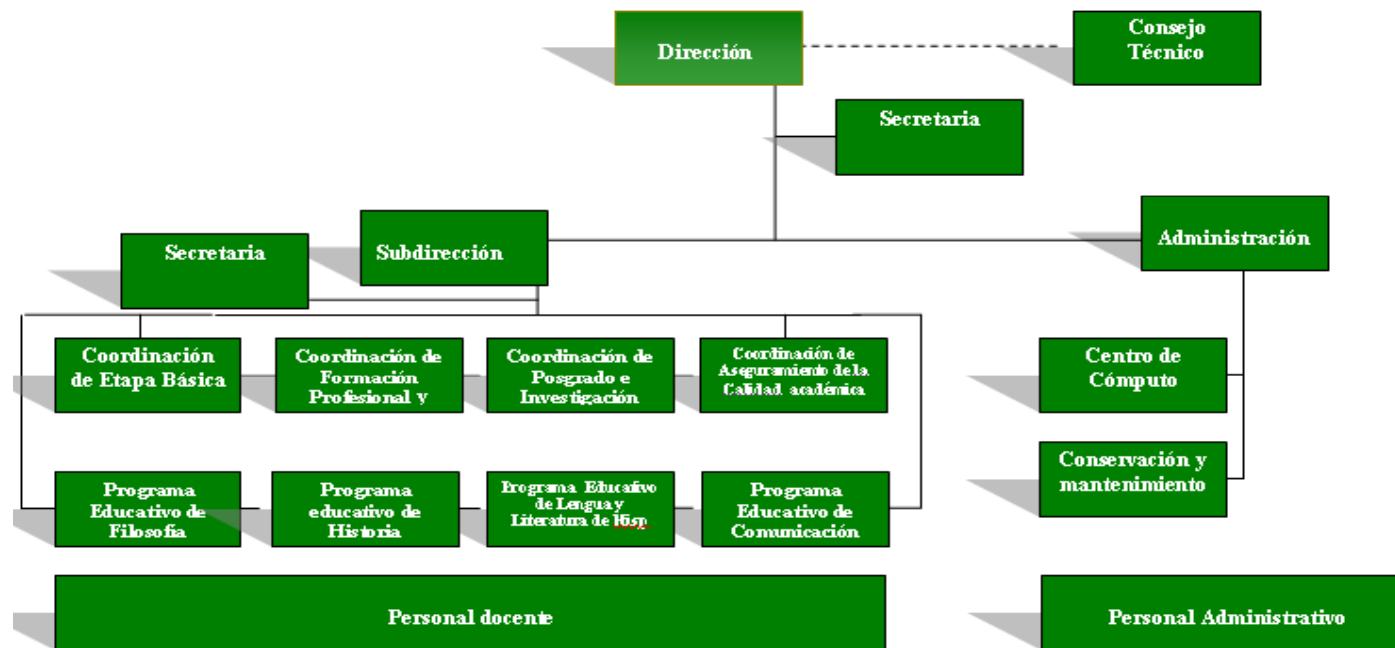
Dirección

Consejo Técnico

Secretaria

Secretaria

Subdirección

Administración

Coordinación de Etapa Básica

Coordinación de Formación Profesional y

Coordinación de Posgrado e Investigación

Coordinación de Aseguramiento de la Calidad académica

Centro de Cómputo

Conservación y mantenimiento

Programa Educativo de Filosofía

Programa educativo de Historia

Programa Educativo de Lengua y Literatura de Hisp

Programa Educativo de Comunicación

Personal docente

Personal Administrativo